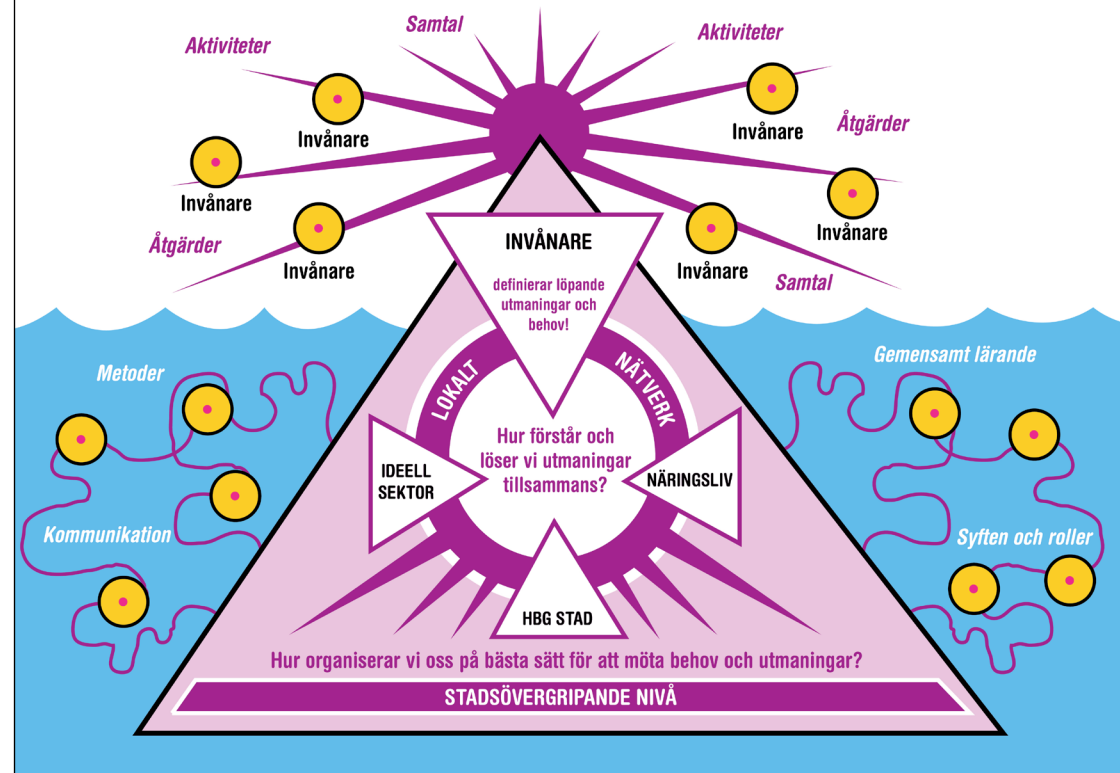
Samtal

Aktiviteter

Aktiviteter

Invånare

Invånare

Åtgärder

Invånare

Invånare

Åtgärder

Invånare

Invånare

Samtal

INVÅNARE

definierar löpande utmaningar och behov!

LOKALT

NÄTVERK

Hur förstår och löser vi utmaningar tillsammans?

IDEELL SEKTOR

NÄRINGSLIV

HBG STAD

Metoder

Kommunikation

Gemensamt lärande

Syften och roller

Hur organiserar vi oss på bästa sätt för att möta behov och utmaningar?

STADSÖVERGRIPANDE NIVÅ